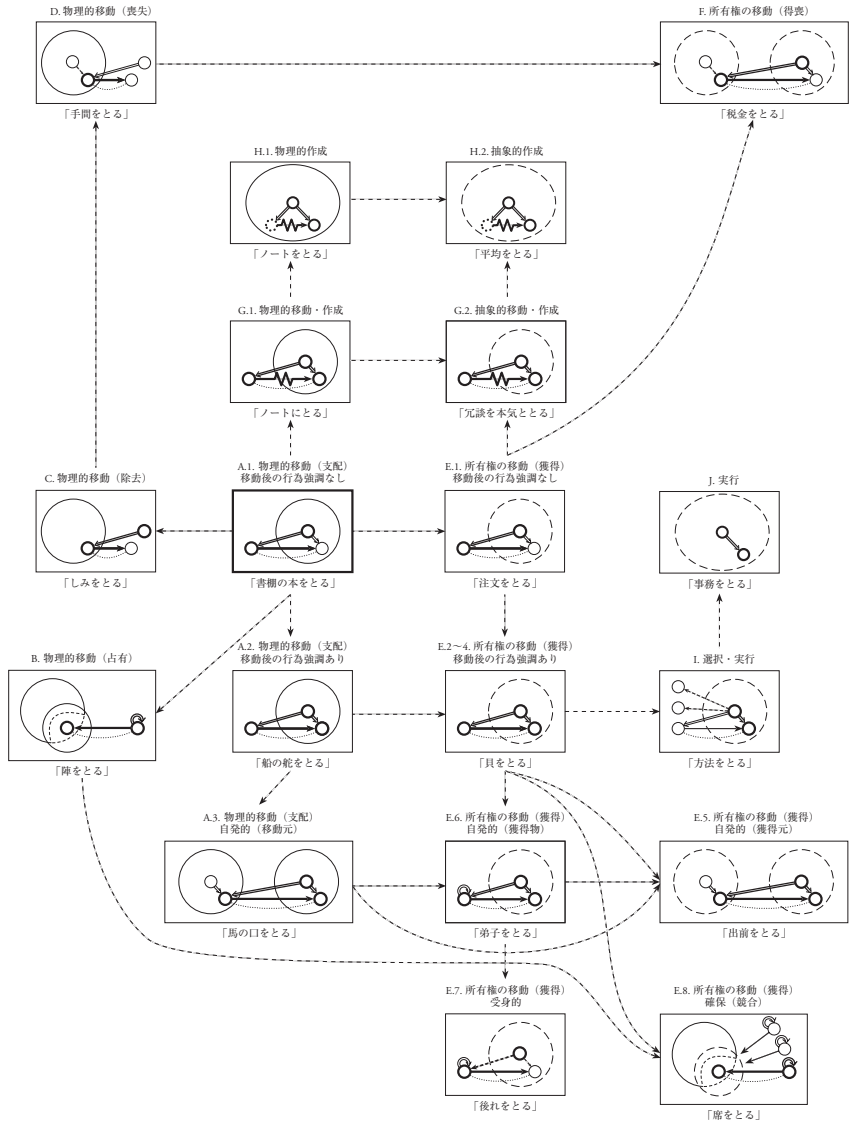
D. 物理的移動（喪失）

「手間をとる」

F. 所有権の移動（得喪）

「税金をとる」

H.1. 物理的作成

「ノートをとる」

H.2. 抽象的作成

「平均をとる」

G.1. 物理的移動・作成

「ノートにとる」

G.2. 抽象的移動・作成

「冗談を本気ととる」

C. 物理的移動（除去）

「しみをとる」

A.1. 物理的移動（支配）
移動後の行為強調なし

「書棚の本をとる」

E.1. 所有権の移動（獲得）
移動後の行為強調なし

「注文をとる」

J. 実行

「事務をとる」

B. 物理的移動（占有）

「陣をとる」

A.2. 物理的移動（支配）
移動後の行為強調あり

「船の舵をとる」

E.2～4. 所有権の移動（獲得）
移動後の行為強調あり

「貝をとる」

I. 選択・実行

「方法をとる」

A.3. 物理的移動（支配）
自発的（移動元）

「馬の口をとる」

E.6. 所有権の移動（獲得）
自発的（獲得物）

「弟子をとる」

E.5. 所有権の移動（獲得）
自発的（獲得元）

「出前をとる」

E.7. 所有権の移動（獲得）
受身的

「後れをとる」

E.8. 所有権の移動（獲得）
確保（競合）

「席をとる」